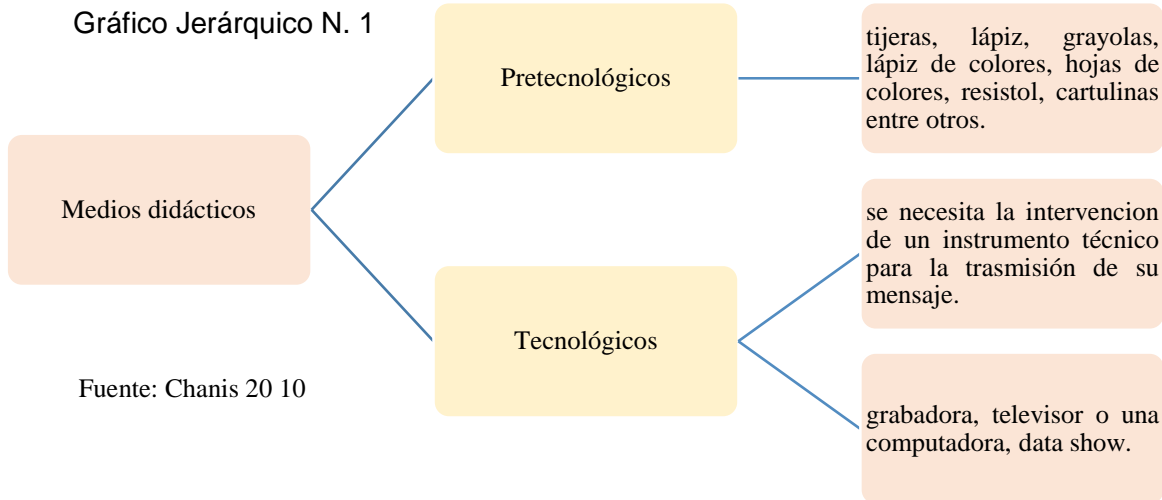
Gráfico Jerárquico N. 1

Medios didácticos

Pretecnológicos

tijeras, lápiz, grayolas, lápiz de colores, hojas de colores, resistol, cartulinas entre otros.

Tecnológicos

se necesita la intervencion de un instrumento técnico para la trasmisión de su mensaje.

grabadora, televisor o una computadora, data show.

Fuente: Chanis 20 10